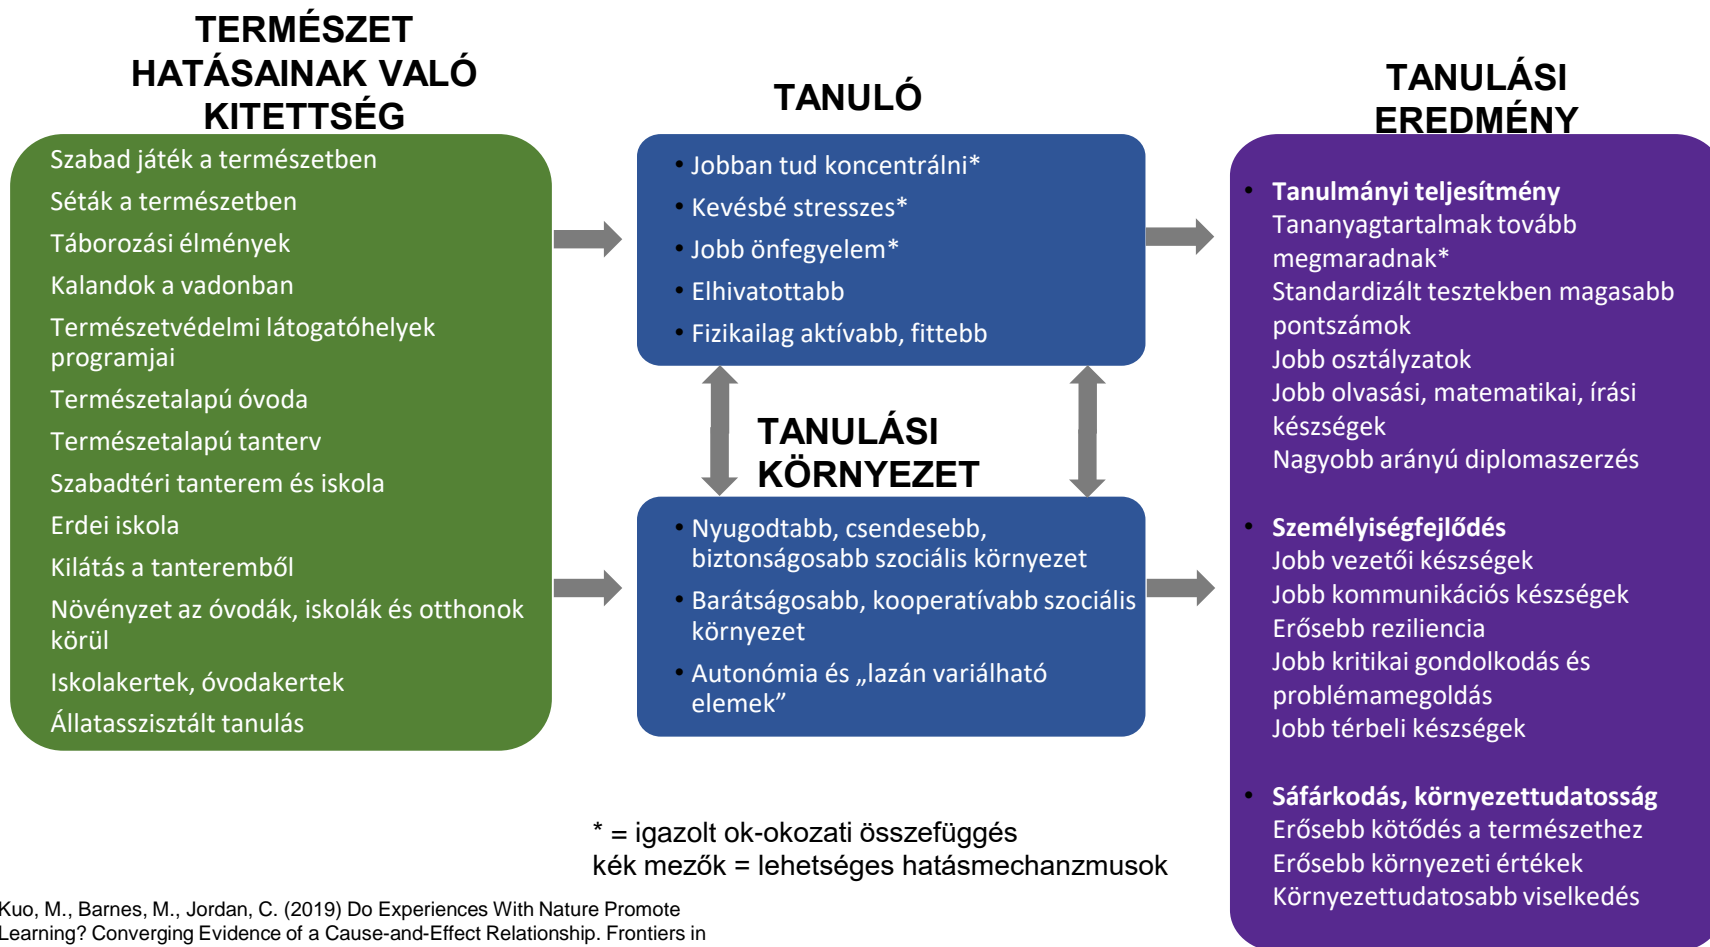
TERMÉSZET HATÁSAINAK VALÓ KITETTSÉG

Szabad játék a természetben
Séták a természetben
Táborozási élmények
Kalandok a vadonban
Természetvédelmi látogatóhelyek programjai
Természetalapú óvoda
Természetalapú tanterv
Szabadtéri tanterem és iskola
Erdei iskola
Kilátás a tanteremből
Növényzet az óvodák, iskolák és otthonok körül
Iskolakertek, óvodakertek
Állatasszisztált tanulás

TANULÓ

• Jobban tud koncentrálni*
• Kevésbé stresszes*
• Jobb önfegyelem*
• Elhivatottabb
• Fizikailag aktívabb, fittebb

TANULÁSI KÖRNYEZET

• Nyugodtabb, csendesebb, biztonságosabb szociális környezet
• Barátságosabb, kooperatívabb szociális környezet
• Autonómia és „lazán variálható elemek"

TANULÁSI EREDMÉNY

• Tanulmányi teljesítmény
Tananyagtartalmak tovább megmaradnak*
Standardizált tesztekben magasabb pontszámok
Jobb osztályzatok
Jobb olvasási, matematikai, írási készségek
Nagyobb arányú diplomaszerzés

• Személyiségfejlődés
Jobb vezetői készségek
Jobb kommunikációs készségek
Erősebb reziliencia
Jobb kritikai gondolkodás és problémamegoldás
Jobb térbeli készségek

• Sáfárkodás, környezettudatosság
Erősebb kötődés a természethez
Erősebb környezeti értékek
Környezettudatosabb viselkedés

* = igazolt ok-okozati összefüggés
kék mezők = lehetséges hatásmechanzmusok

Kuo, M., Barnes, M., Jordan, C. (2019) Do Experiences With Nature Promote Learning? Converging Evidence of a Cause-and-Effect Relationship. Frontiers in